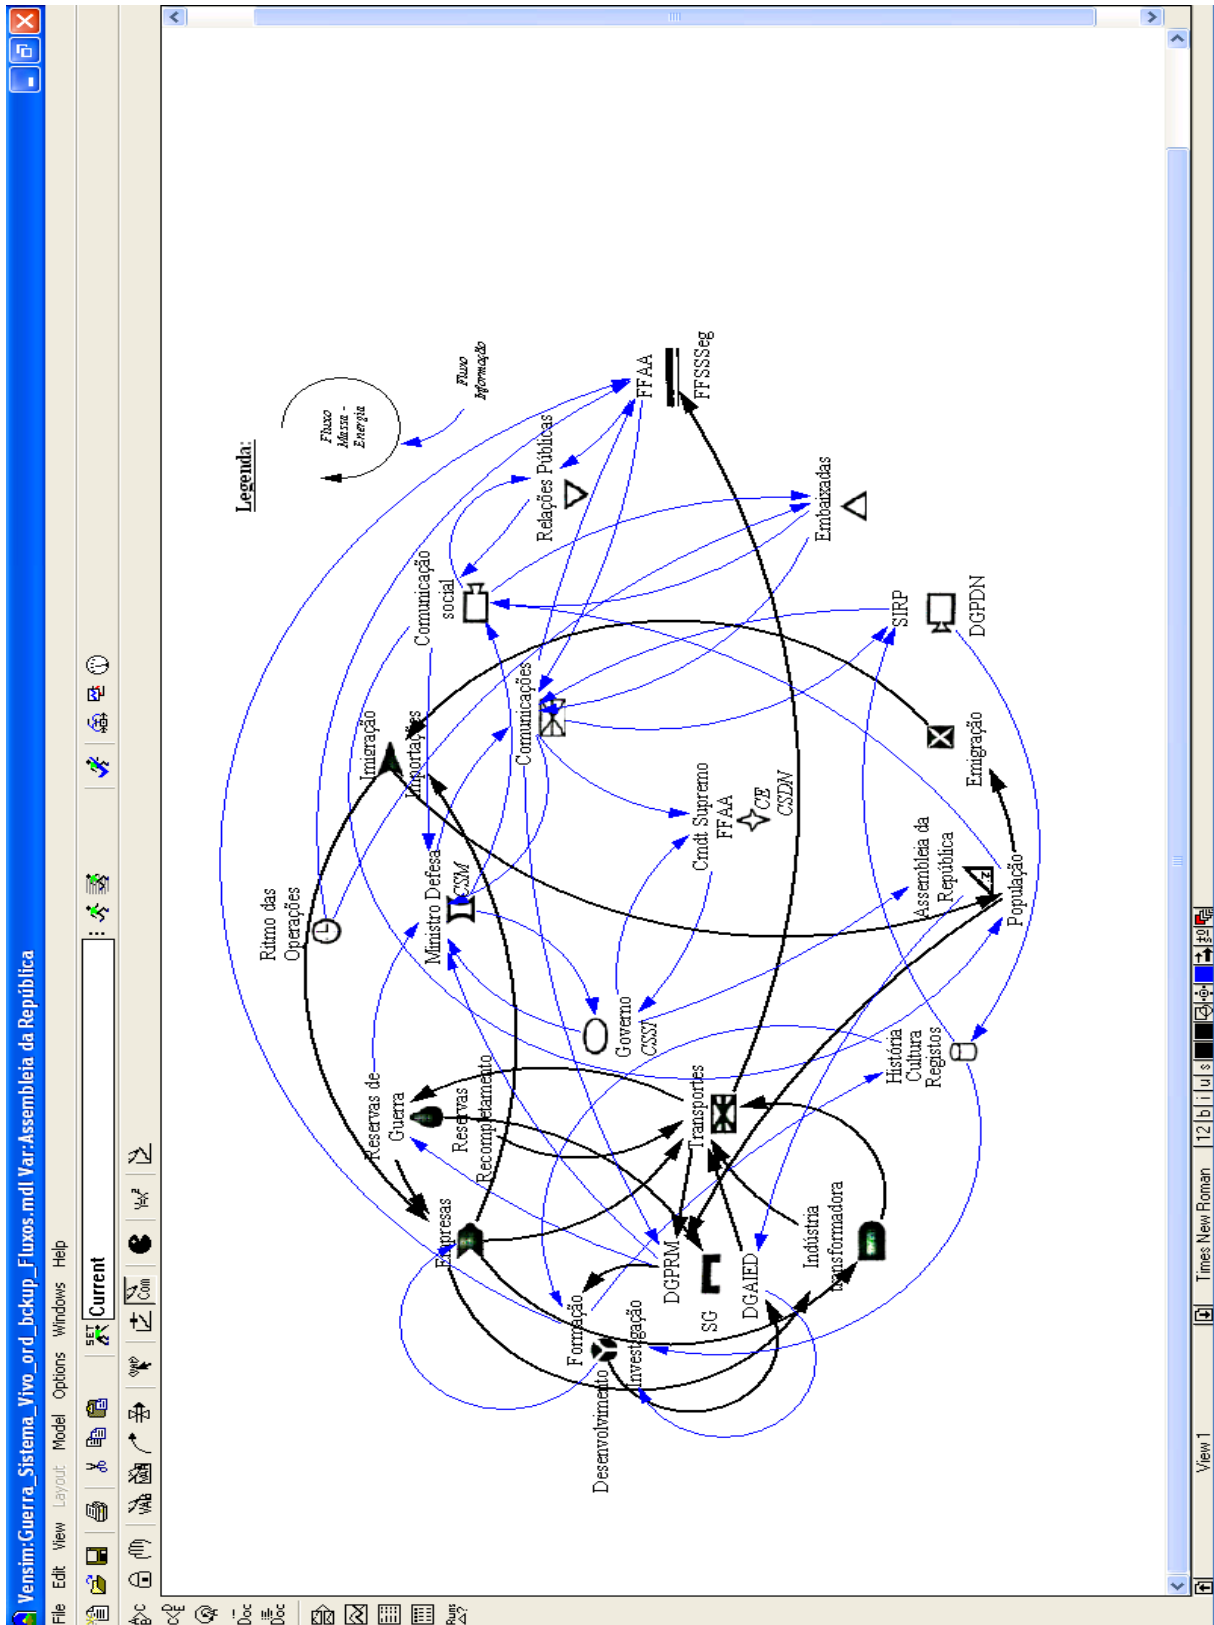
Vensim:Guerra_Sistema_Vivo_ord_bckup_Fluxos.mdl Var:Assembleia da República

File Edit View Layout Model Options Windows Help

Current

Legenda:

Fluxo Massa - Energia

Fluxo Informação

FFAA

FFSSSeg

Relações Públicas

Embaixadas

Comunicação social

SIRP

DGPDN

Comunicações

Imigração

Importações

Emigração

Ritmo das Operações

Ministro Defesa CSM

Cmdt Supremo FFAA CE CSDN

Assembleia da República

População

Governo CSSI

Reservas de Guerra

Reservas Recompletamento

Transportes

História Cultura Registos

Empresas

DGPRM

SG

DGAIED

Indústria transformadora

Formação

Investigação

Desenvolvimento

View 1

Times New Roman

12 b i u s